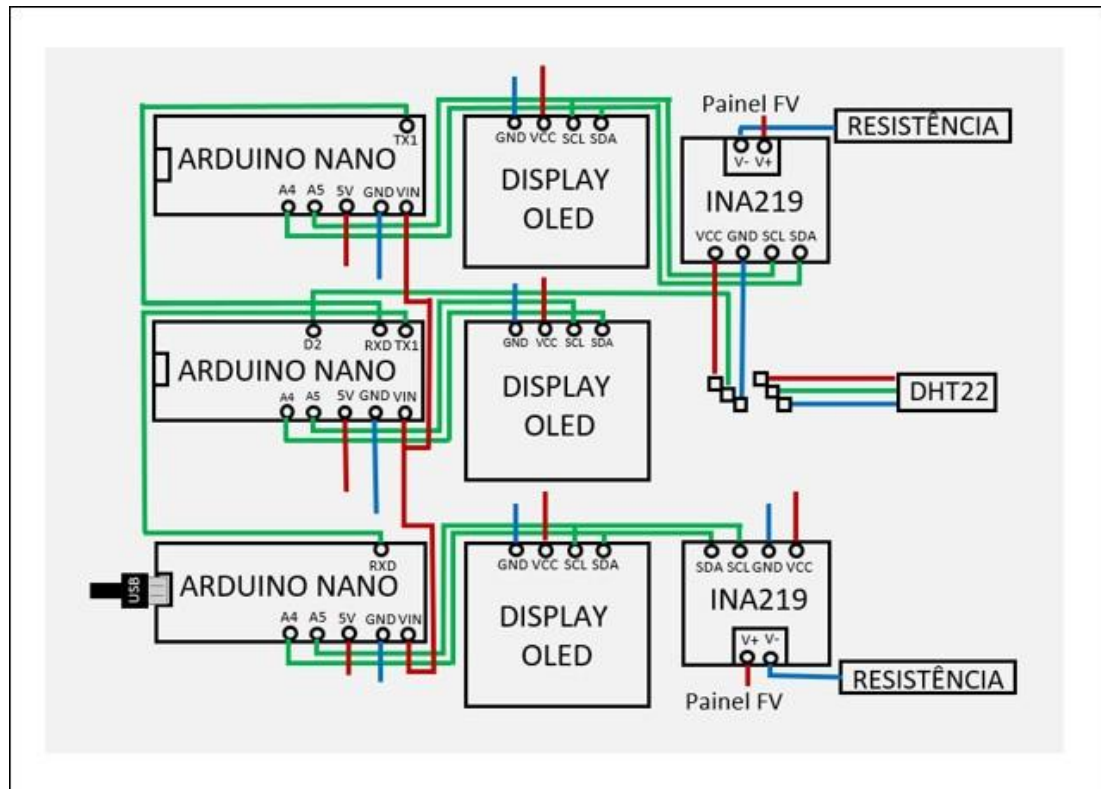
TX1
ARDUINO NANO
A4 A5 5V GND VIN

GND VCC SCL SDA
DISPLAY
OLED

Painel FV
RESISTÊNCIA
V- V+
INA219
VCC GND SCL SDA

D2 RXD TX1
ARDUINO NANO
A4 A5 5V GND VIN

GND VCC SCL SDA
DISPLAY
OLED

DHT22

RXD
USB
ARDUINO NANO
A4 A5 5V GND VIN

GND VCC SCL SDA
DISPLAY
OLED

SDA SCL GND VCC
INA219
V+ V-
RESISTÊNCIA
Painel FV